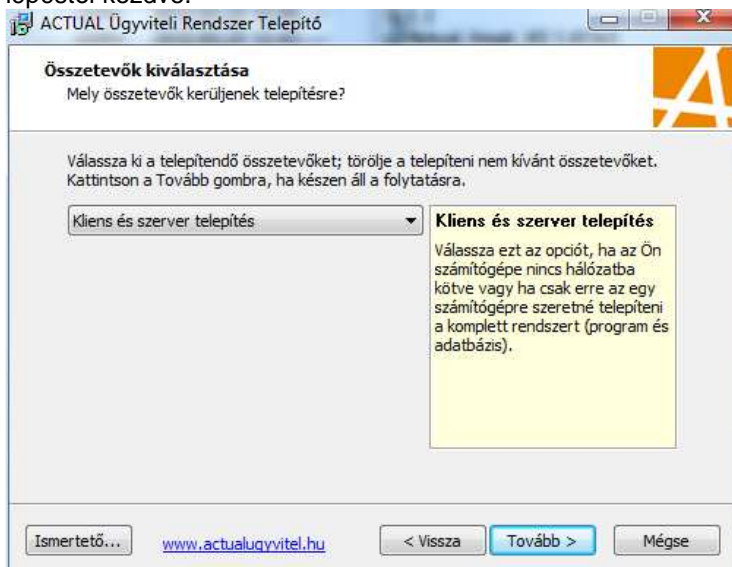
lépéstől kezdve.

ACTUAL Ügyviteli Rendszer Telepítő

Összetevők kiválasztása
Mely összetevők kerüljenek telepítésre?

Válassza ki a telepítendő összetevőket; törölje a telepíteni nem kívánt összetevőket. Kattintson a Tovább gombra, ha készen áll a folytatásra.

Kliens és szerver telepítés

Kliens és szerver telepítés
Válassza ezt az opciót, ha az Ön számítógépe nincs hálózatba kötve vagy ha csak erre az egy számítógépre szeretné telepíteni a komplett rendszert (program és adatbázis).

Ismertető...
www.actualugyvitel.hu
< Vissza
Tovább >
Mégse